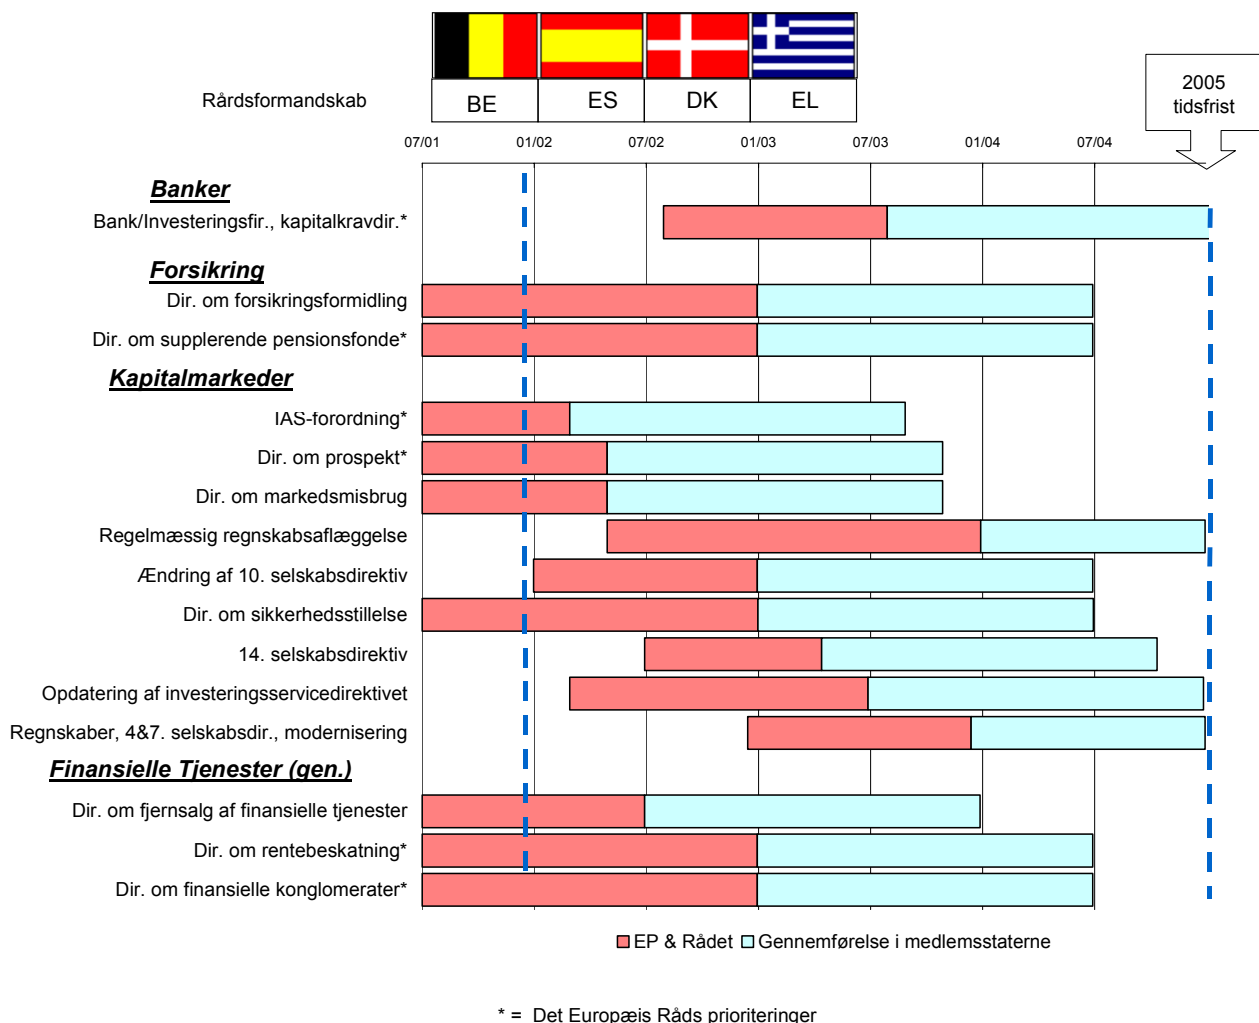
Rådsformandskab

| BE | ES | DK | EL |
|---|---|---|---|

2005 tidsfrist

07/01 01/02 07/02 01/03 07/03 01/04 07/04

Banker

Bank/Investeringsfir., kapitalkravdir.*

Forsikring

Dir. om forsikringsformidling

Dir. om supplerende pensionsfonde*

Kapitalmarkeder

IAS-forordning*

Dir. om prospekt*

Dir. om markedsmisbrug

Regelmæssig regnskabsaflæggelse

Ændring af 10. selskabsdirektiv

Dir. om sikkerhedsstillelse

14. selskabsdirektiv

Opdatering af investeringsservicedirektivet

Regnskaber, 4&7. selskabsdir., modernisering

Finansielle Tjenester (gen.)

Dir. om fjernsalg af finansielle tjenester

Dir. om rentebeskatning*

Dir. om finansielle konglomerater*

EP & Rådet Gennemførelse i medlemsstaterne

* = Det Europæis Råds prioriteringer